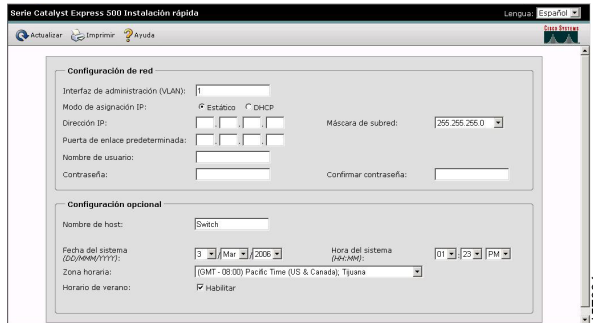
Serie Catalyst Express 500 Instalación rápida

Lengua: Español

Actualizar Imprimir Ayuda

Cisco Systems

Configuración de red

Interfaz de administración (VLAN): 1

Modo de asignación IP: Estático DHCP

Dirección IP:

Máscara de subred: 255.255.255.0

Puerta de enlace predeterminada:

Nombre de usuario:

Contraseña:

Confirmar contraseña:

Configuración opcional

Nombre de host: Switch

Fecha del sistema (DD/MMM/YYYY): 3 / Mar / 2006

Hora del sistema (HH:MM): 01 : 23 PM

Zona horaria: (GMT - 08:00) Pacific Time (US & Canada); Tijuana

Horario de verano: Habilitar